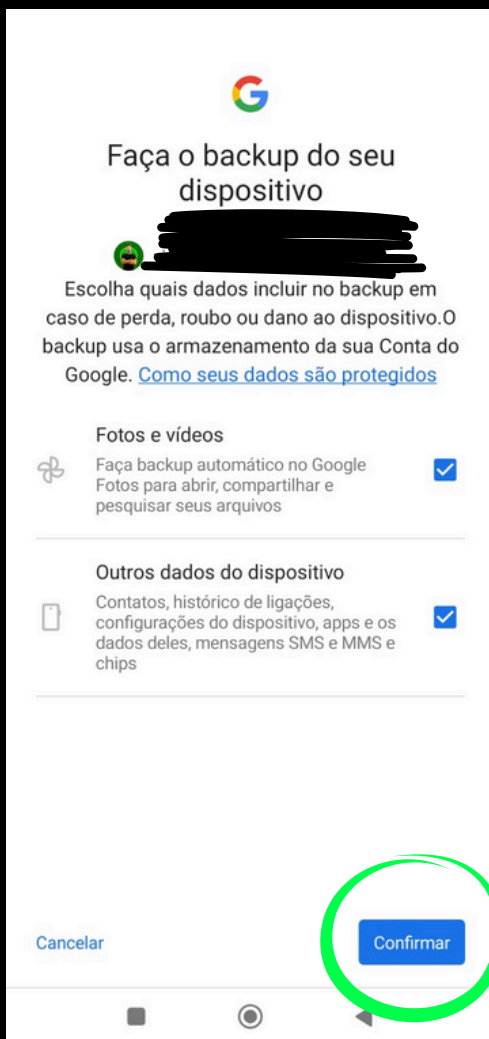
G

Faça o backup do seu dispositivo

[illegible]

Escolha quais dados incluir no backup em caso de perda, roubo ou dano ao dispositivo.O backup usa o armazenamento da sua Conta do Google. Como seus dados são protegidos

Fotos e vídeos

Faça backup automático no Google Fotos para abrir, compartilhar e pesquisar seus arquivos

Outros dados do dispositivo

Contatos, histórico de ligações, configurações do dispositivo, apps e os dados deles, mensagens SMS e MMS e chips

Cancelar

Confirmar